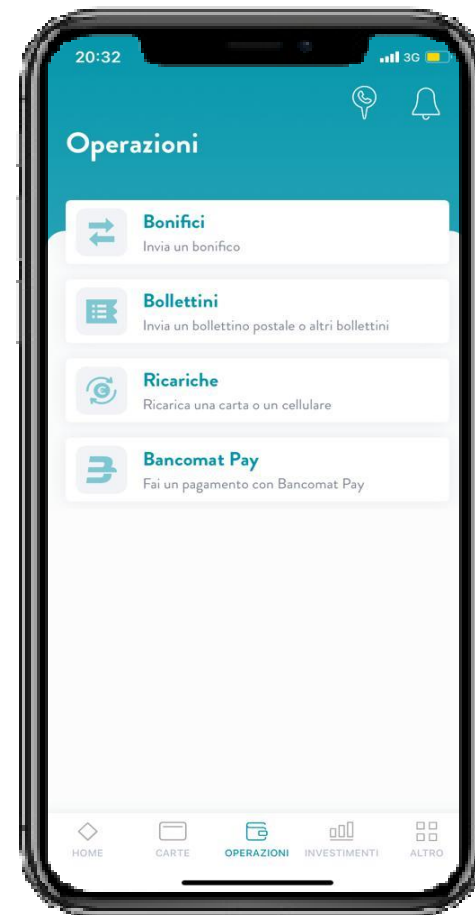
20:32

3G

Operazioni

Bonifici
Invia un bonifico

Bollettini
Invia un bollettino postale o altri bollettini

Ricariche
Ricarica una carta o un cellulare

Bancomat Pay
Fai un pagamento con Bancomat Pay

HOME
CARTE
OPERAZIONI
INVESTIMENTI
ALTRO